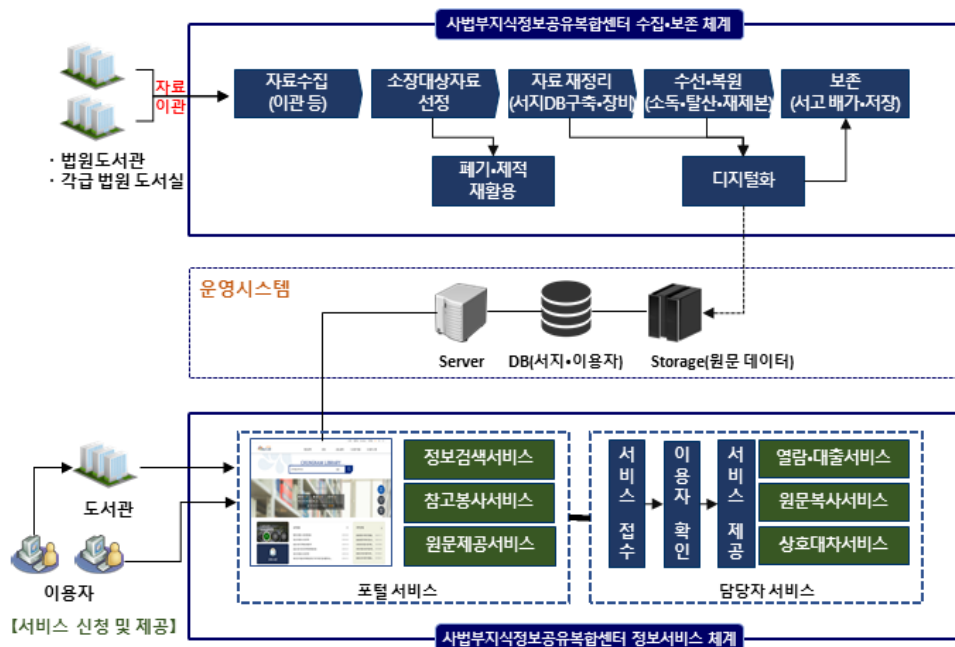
사법부지식정보공유복합센터 수집•보존 체계

자료
이관

· 법원도서관
· 각급 법원 도서실

자료수집
(이관 등)

소장대상자료
선정

자료 재정리
(서지DB구축•장비)

수선•복원
(소독•탈산•재제본)

보존
(서고 배가•저장)

폐기•제적
재활용

디지털화

운영시스템

Server

DB(서지•이용자)

Storage(원문 데이터)

도서관

이용자

【서비스 신청 및 제공】

정보검색서비스

참고봉사서비스

원문제공서비스

포털 서비스

서비스 접수

이용자 확인

서비스 제공

열람•대출서비스

원문복사서비스

상호대차서비스

담당자 서비스

사법부지식정보공유복합센터 정보서비스 체계